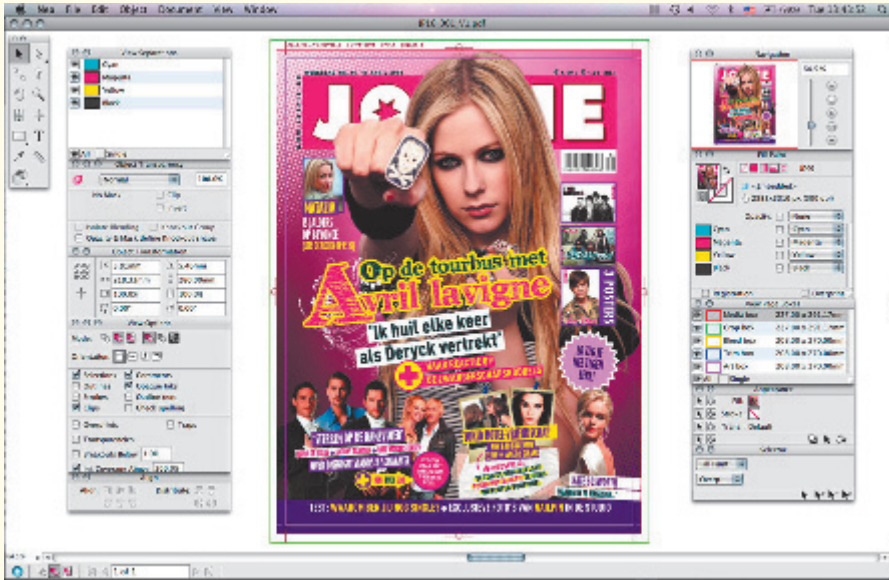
Neo File Edit Object Document View Window

Cyan
Magenta
Yellow
Black

JOEPIE

Op de tourbus met Avril lavigne

'Ik huil elke keer als Deryck vertrekt'

3 POSTERS

Cyan
Magenta
Yellow
Black

Selection
Rulers
Guides

1 of 1